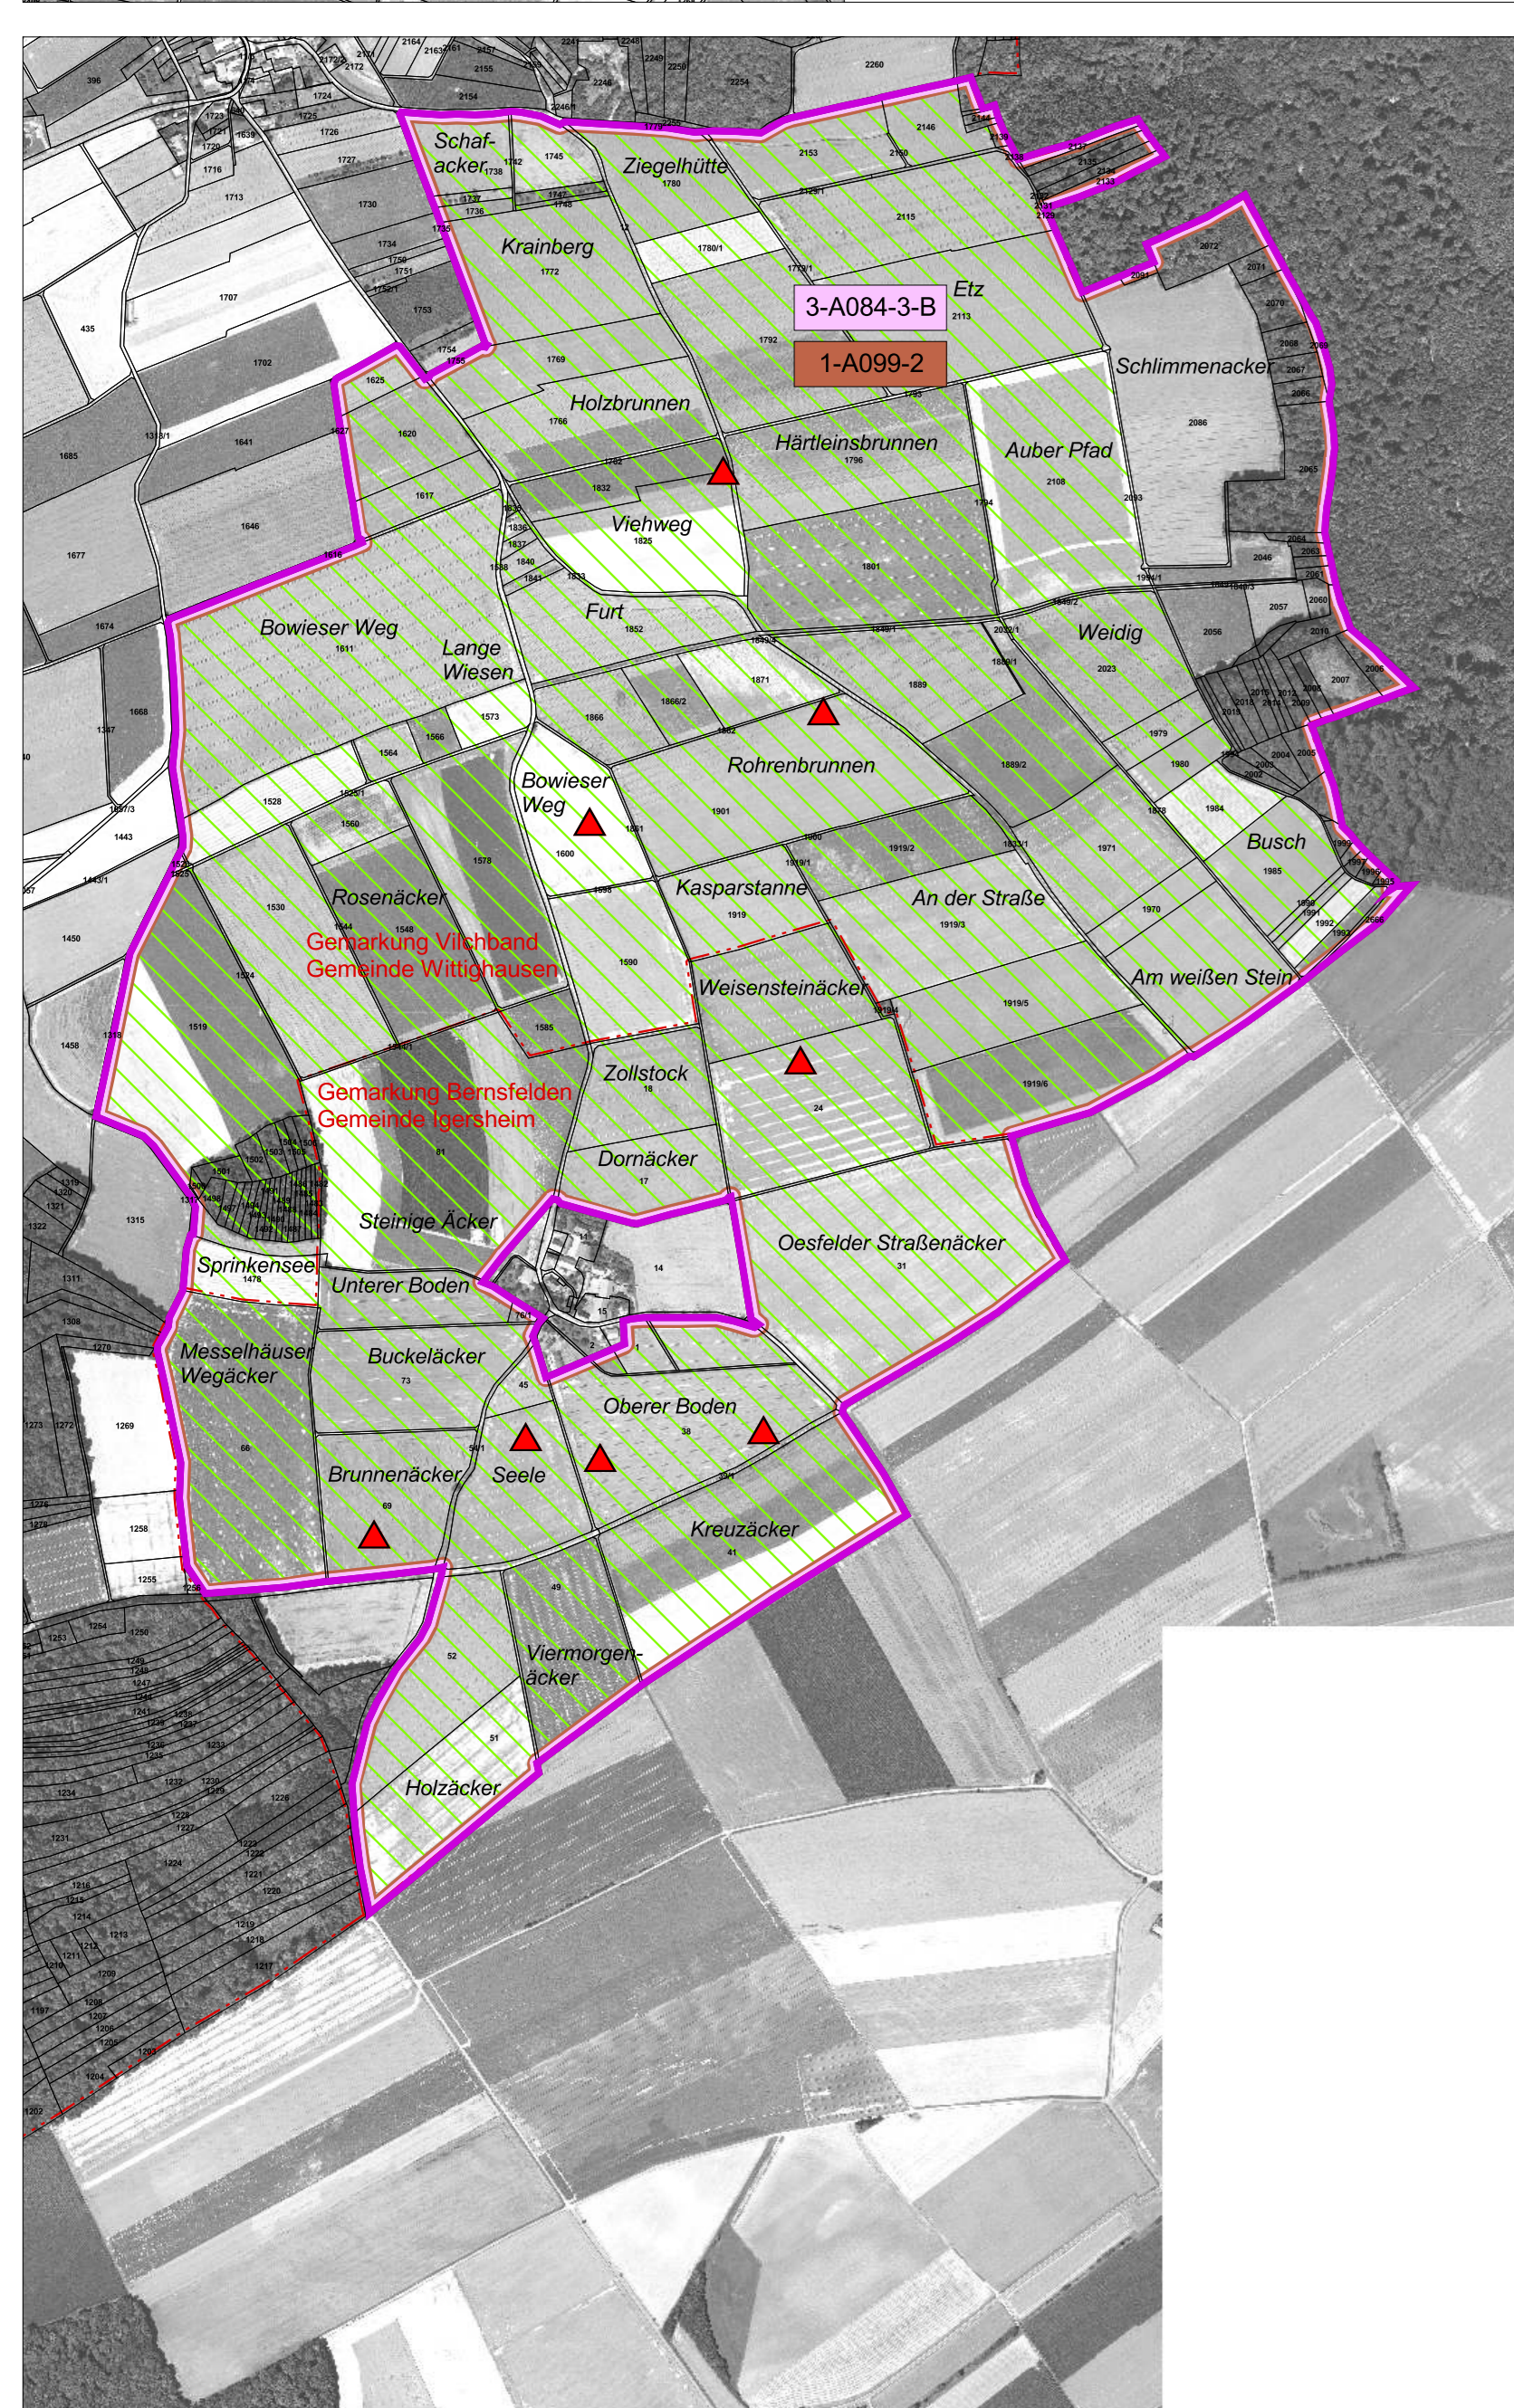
3-A084-3-B

1-A099-2

Schafacker

Ziegelhütte

Krainberg

Etz

Schlimmenacker

Holzbrunnen

Härtleinsbrunnen

Auber Pfad

Viehweg

Furt

Bowieser Weg

Lange Wiesen

Weidig

Rohrenbrunnen

Bowieser Weg

Busch

Kasparstanne

An der Straße

Rosenäcker

Gemarkung Vilchband
Gemeinde Wittighausen

Weisensteinäcker

Am weißen Stein

Zollstock

Gemarkung Bernsfelden
Gemeinde Igersheim

Dornäcker

Steinige Äcker

Oesfelder Straßenäcker

Sprinkensee

Unterer Boden

Messelhäuser Wegäcker

Buckeläcker

Oberer Boden

Brunnenäcker

Seele

Kreuzäcker

Viermorgenäcker

Holzäcker